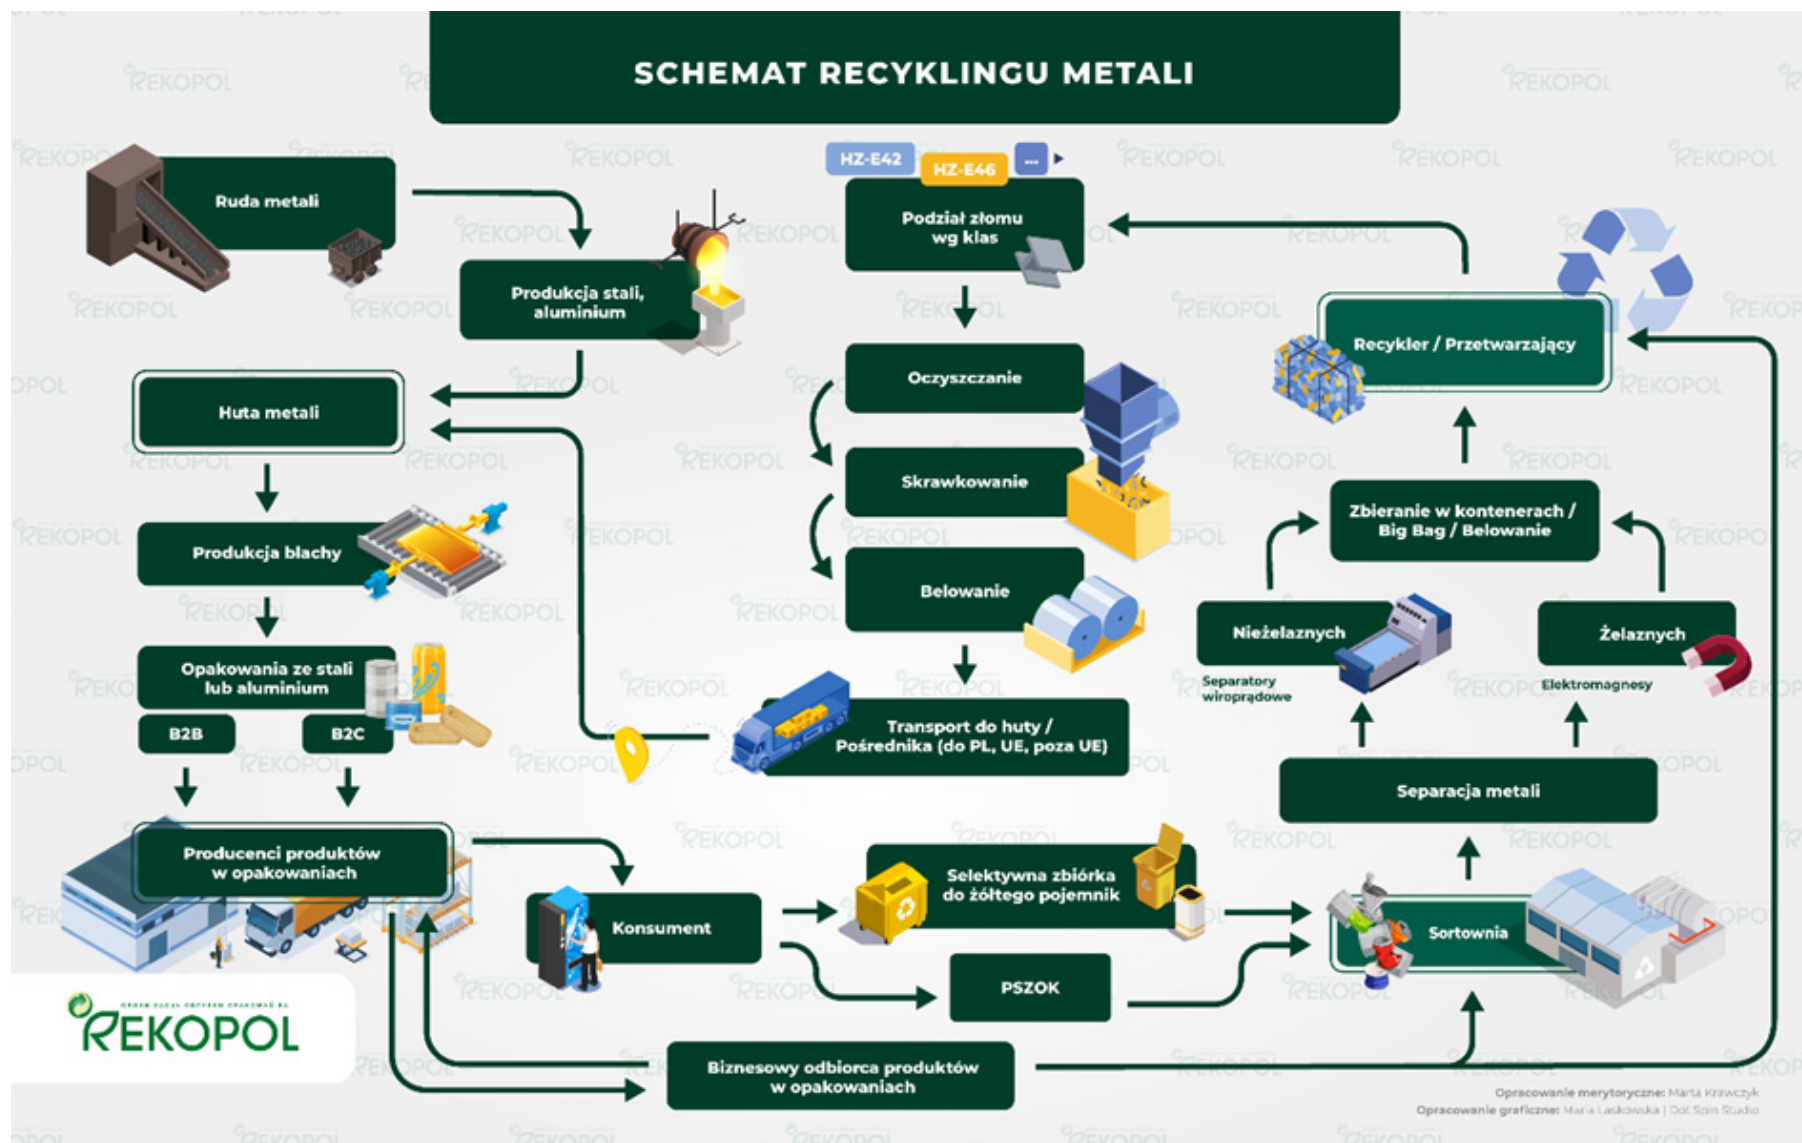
SCHEMAT RECYKLINGU METALI

Ruda metali

Produkcja stali, aluminium

HZ-E42
HZ-E46
...

Podział złomu wg klas

Oczyszczanie

Skrawkowanie

Belowanie

Transport do huty / Pośrednika (do PL, UE, poza UE)

Huta metali

Produkcja blachy

Opakowania ze stali lub aluminium

B2B

B2C

Producenci produktów w opakowaniach

Konsument

Selektywna zbiórka do żółtego pojemnik

PSZOK

Biznesowy odbiorca produktów w opakowaniach

Recykler / Przetwarzający

Zbieranie w kontenerach / Big Bag / Belowanie

Nieżelaznych

Separatory wiroprądowe

Żelaznych

Elektromagnesy

Separacja metali

Sortownia

REKOPOL

Opracowanie merytoryczne: Marta Krawczyk
Opracowanie graficzne: Maria Laskowska | Dot Spin Studio